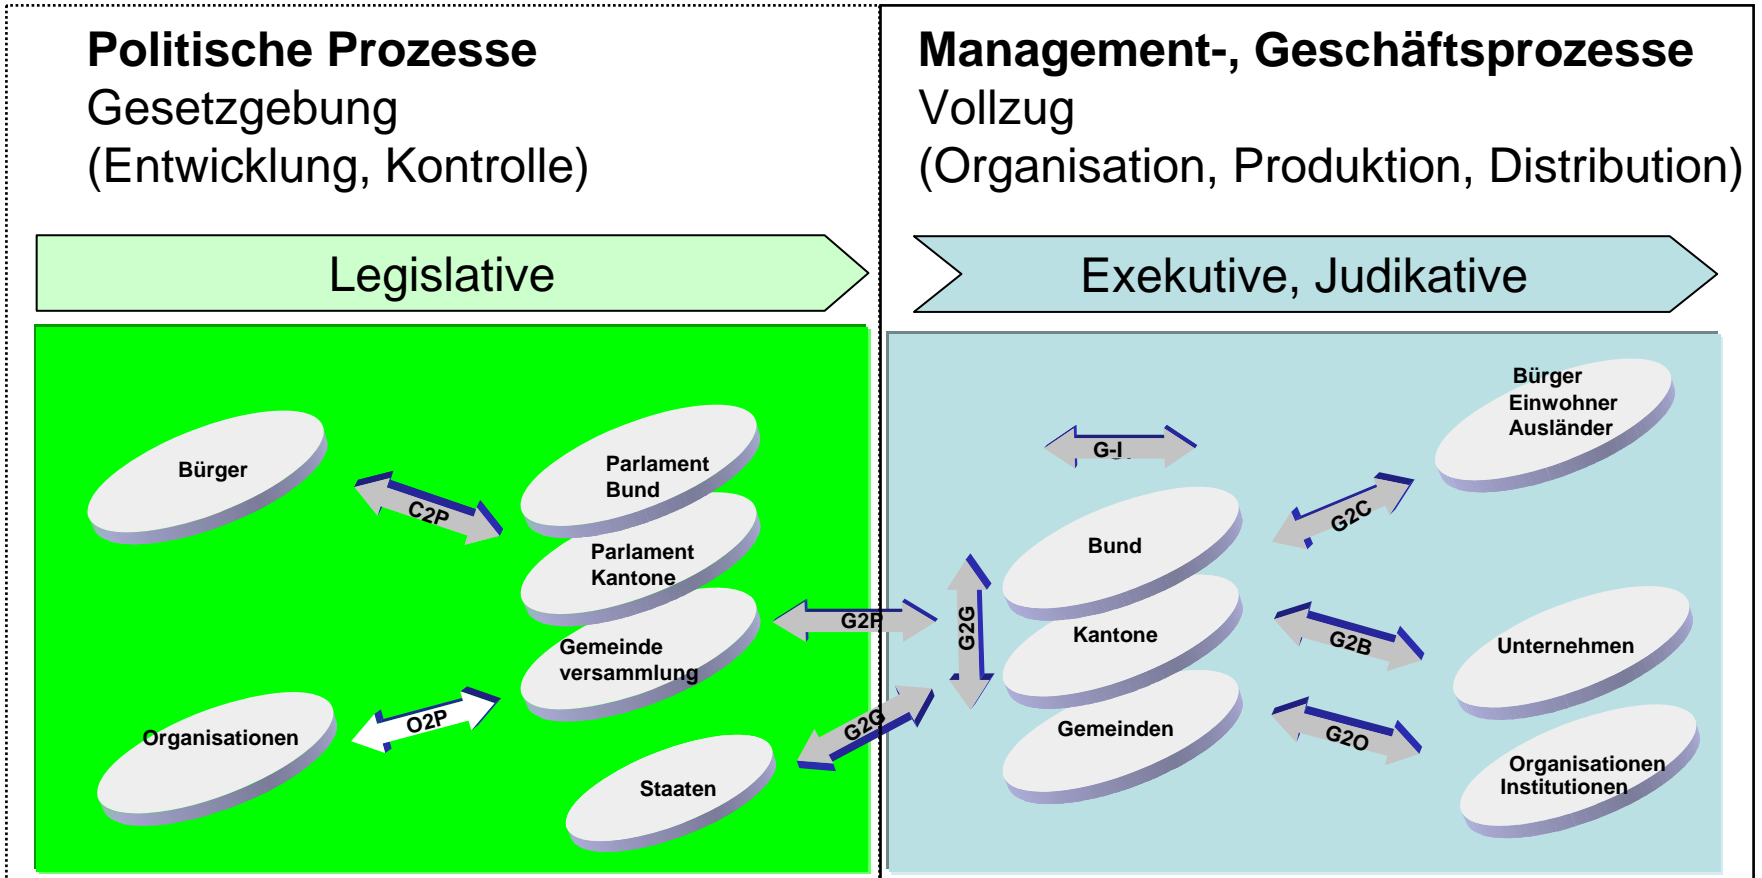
**Politische Prozesse**
Gesetzgebung
(Entwicklung, Kontrolle)

**Management-, Geschäftsprozesse**
Vollzug
(Organisation, Produktion, Distribution)

Legislative

Exekutive, Judikative

Bürger

C2P

Parlament Bund

Parlament Kantone

Gemeinde versammlung

Organisationen

O2P

Staaten

G2P

G2G

G2G

G-I

Bund

Kantone

Gemeinden

G2C

G2B

G2O

Bürger Einwohner Ausländer

Unternehmen

Organisationen Institutionen